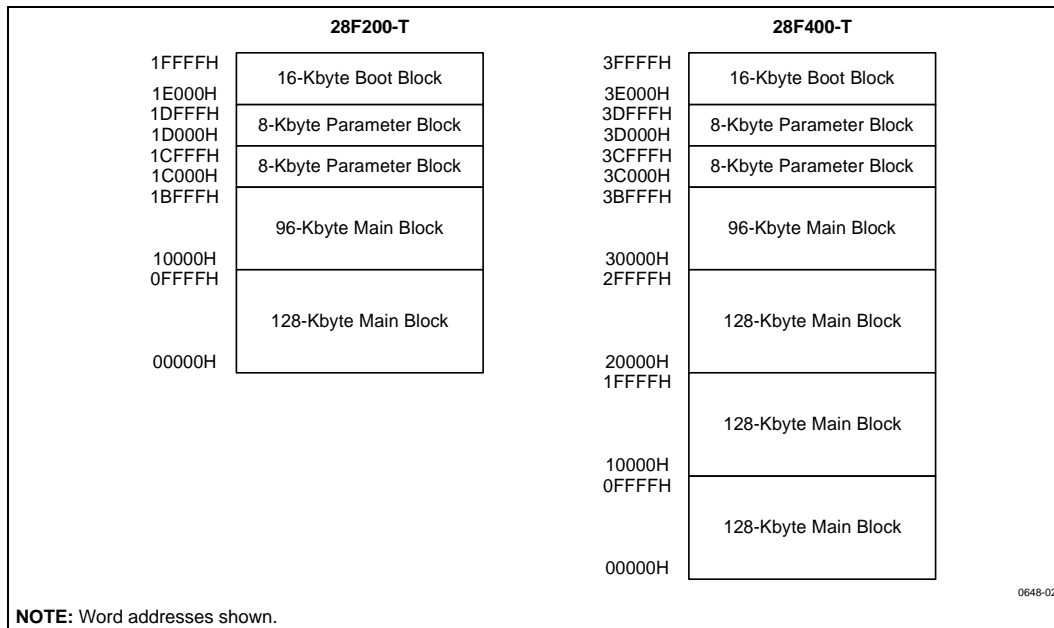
28F200-T

1FFFFH
16-Kbyte Boot Block
1E000H
1DFFFH
8-Kbyte Parameter Block
1D000H
1CFFFH
8-Kbyte Parameter Block
1C000H
1BFFFH
96-Kbyte Main Block
10000H
0FFFFH
128-Kbyte Main Block
00000H

28F400-T

3FFFFH
16-Kbyte Boot Block
3E000H
3DFFFH
8-Kbyte Parameter Block
3D000H
3CFFFH
8-Kbyte Parameter Block
3C000H
3BFFFH
96-Kbyte Main Block
30000H
2FFFFH
128-Kbyte Main Block
20000H
1FFFFH
128-Kbyte Main Block
10000H
0FFFFH
128-Kbyte Main Block
00000H

0648-0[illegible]

NOTE: Word addresses shown.